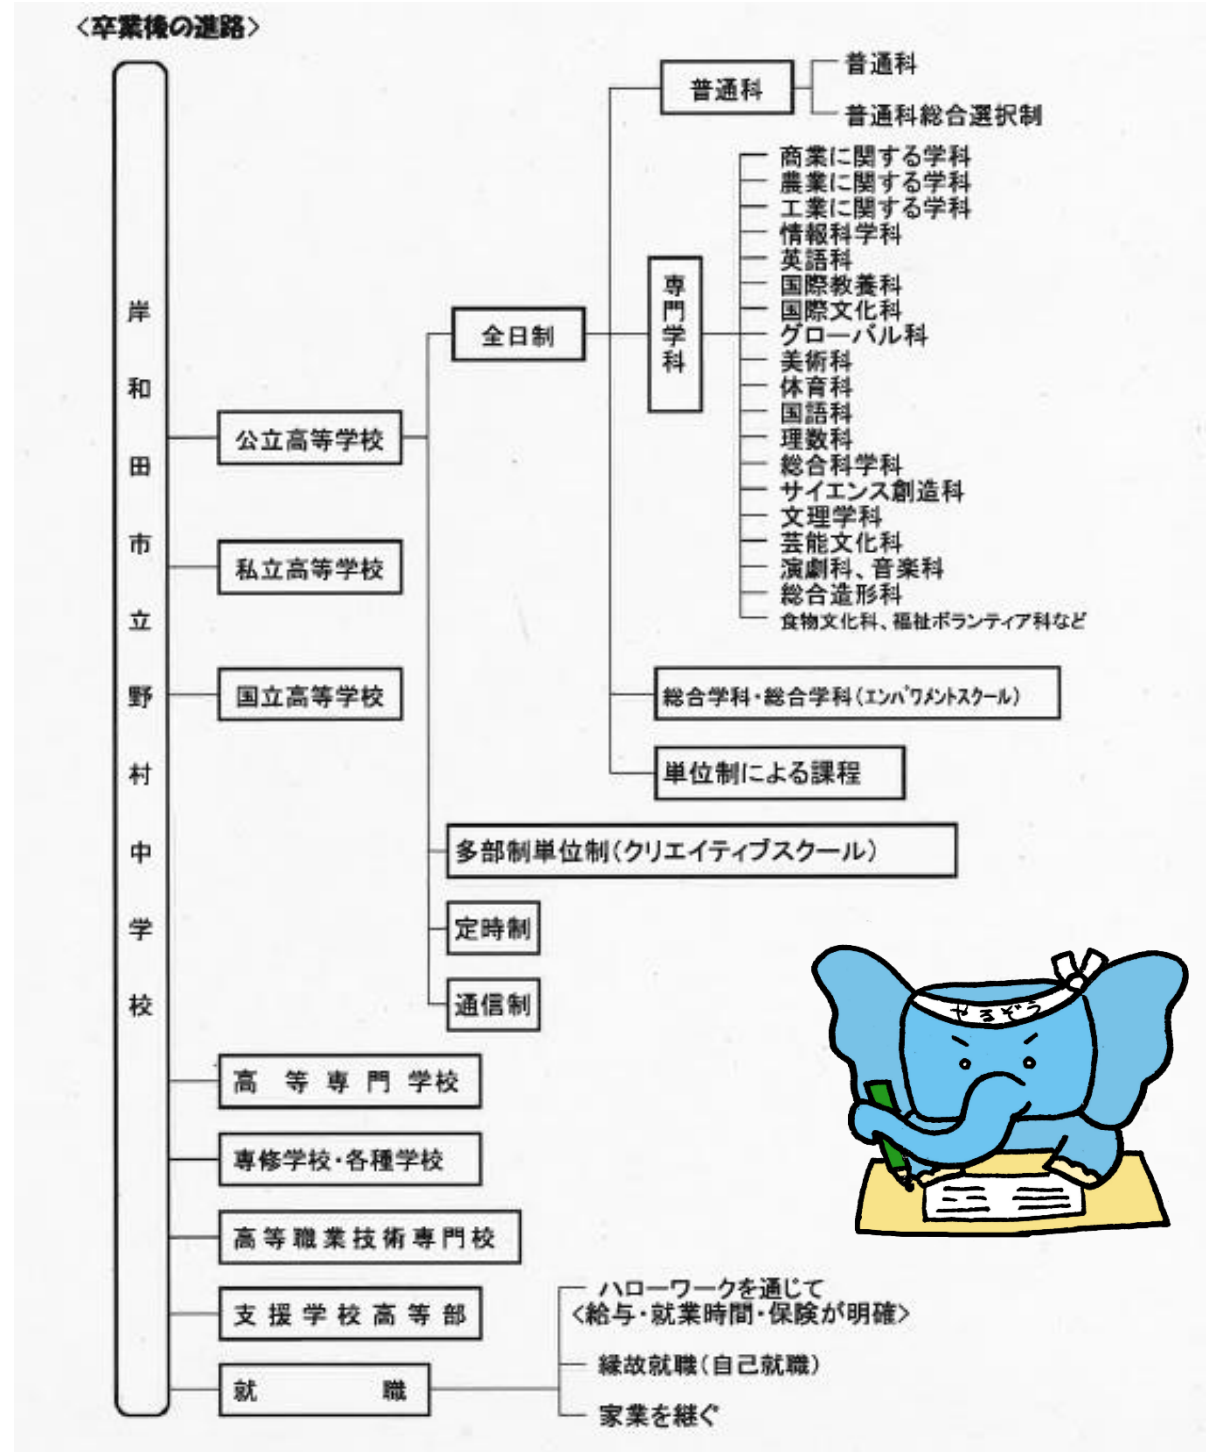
〈卒業後の進路〉

岸和田市立野村中学校

公立高等学校

全日制

普通科

普通科

普通科総合選択制

専門学科

商業に関する学科
農業に関する学科
工業に関する学科
情報科学科
英語科
国際教養科
国際文化科
グローバル科
美術科
体育科
国語科
理数科
総合科学科
サイエンス創造科
文理学科
芸能文化科
演劇科、音楽科
総合造形科
食物文化科、福祉ボランティア科など

総合学科・総合学科（エンパワメントスクール）

単位制による課程

多部制単位制（クリエイティブスクール）

定時制

通信制

私立高等学校

国立高等学校

高等専門学校

専修学校・各種学校

高等職業技術専門校

支援学校高等部

就職

ハローワークを通じて
〈給与・就業時間・保険が明確〉

縁故就職（自己就職）

家業を継ぐ

やるぞう